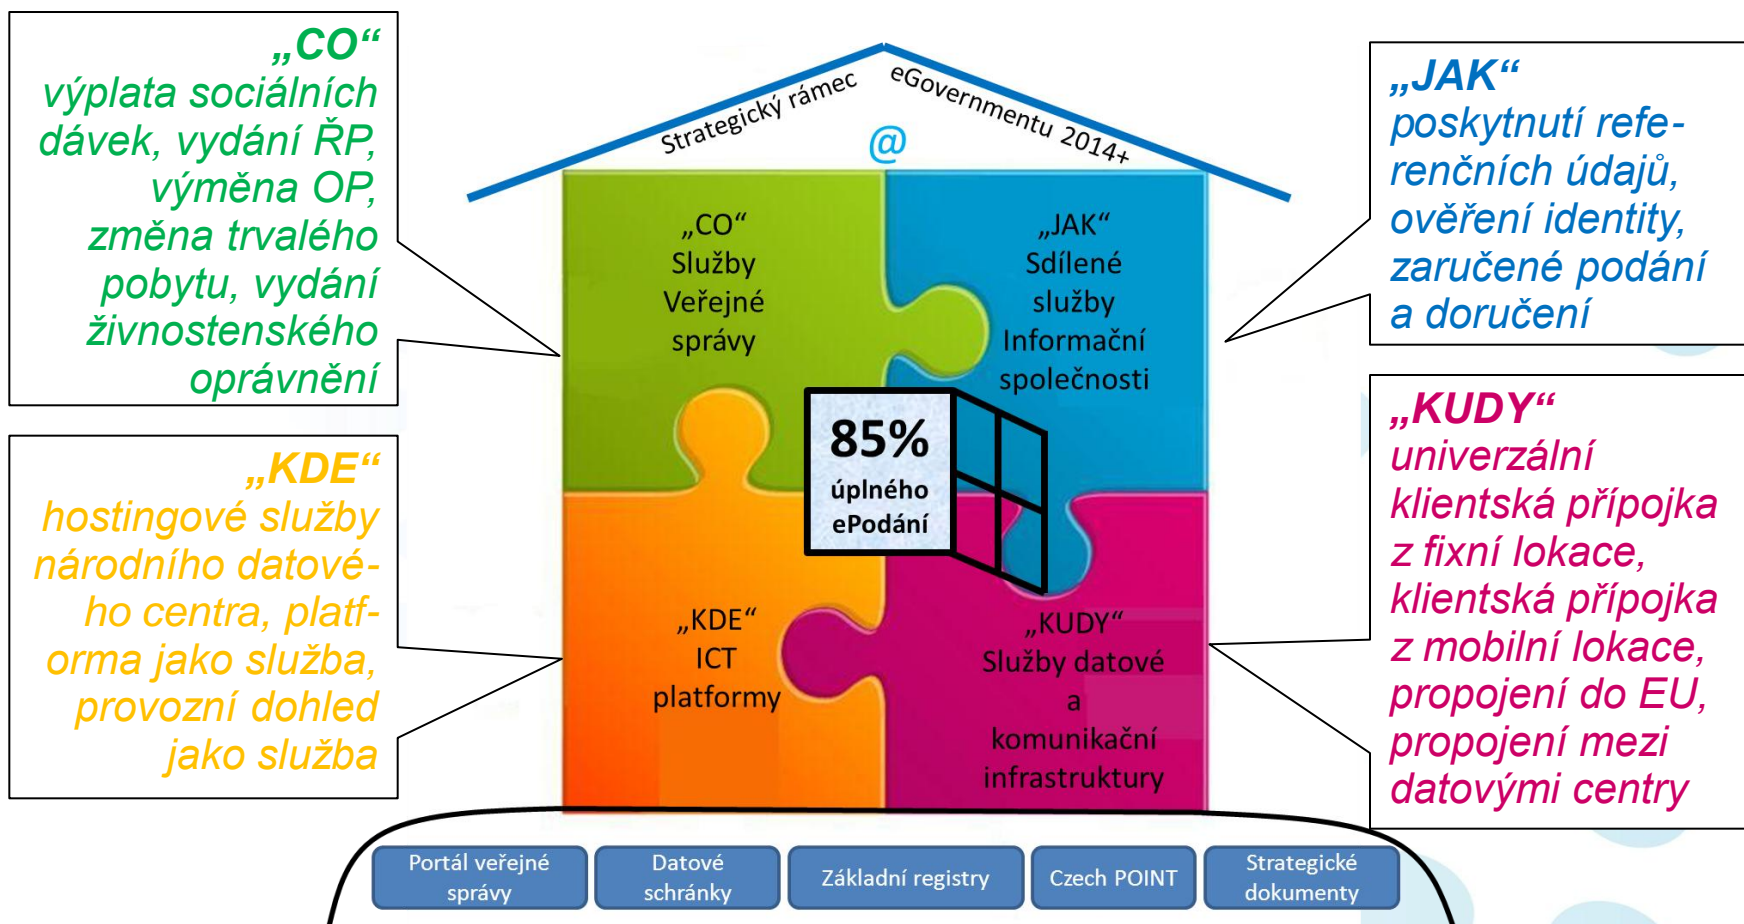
„CO“
výplata sociálních dávek, vydání ŘP, výměna OP, změna trvalého pobytu, vydání živnostenského oprávnění

„KDE“
hostingové služby národního datového centra, platforma jako služba, provozní dohled jako služba

Strategický rámec eGovernmentu 2014+

@

„CO“
Služby
Veřejné
správy

„JAK“
Sdílené
služby
Informační
společnosti

85%
úplného
ePodání

„KDE“
ICT
platformy

„KUDY“
Služby datové
a
komunikační
infrastruktury

„JAK“
poskytnutí referenčních údajů, ověření identity, zaručené podání a doručení

„KUDY“
univerzální klientská přípojka z fixní lokace, klientská přípojka z mobilní lokace, propojení do EU, propojení mezi datovými centry

Portál veřejné správy

Datové schránky

Základní registry

Czech POINT

Strategické dokumenty